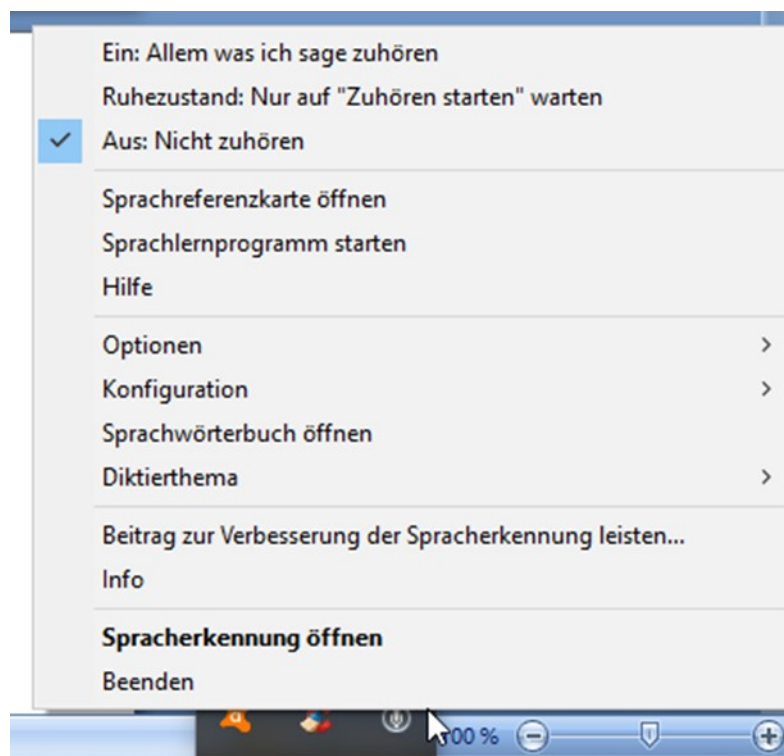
Ein: Allem was ich sage zuhören
Ruhezustand: Nur auf "Zuhören starten" warten
✓ Aus: Nicht zuhören

Sprachreferenzkarte öffnen
Sprachlernprogramm starten
Hilfe

Optionen >
Konfiguration >
Sprachwörterbuch öffnen
Diktierthema >

Beitrag zur Verbesserung der Spracherkennung leisten...
Info

**Spracherkennung öffnen**
Beenden

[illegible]00 %